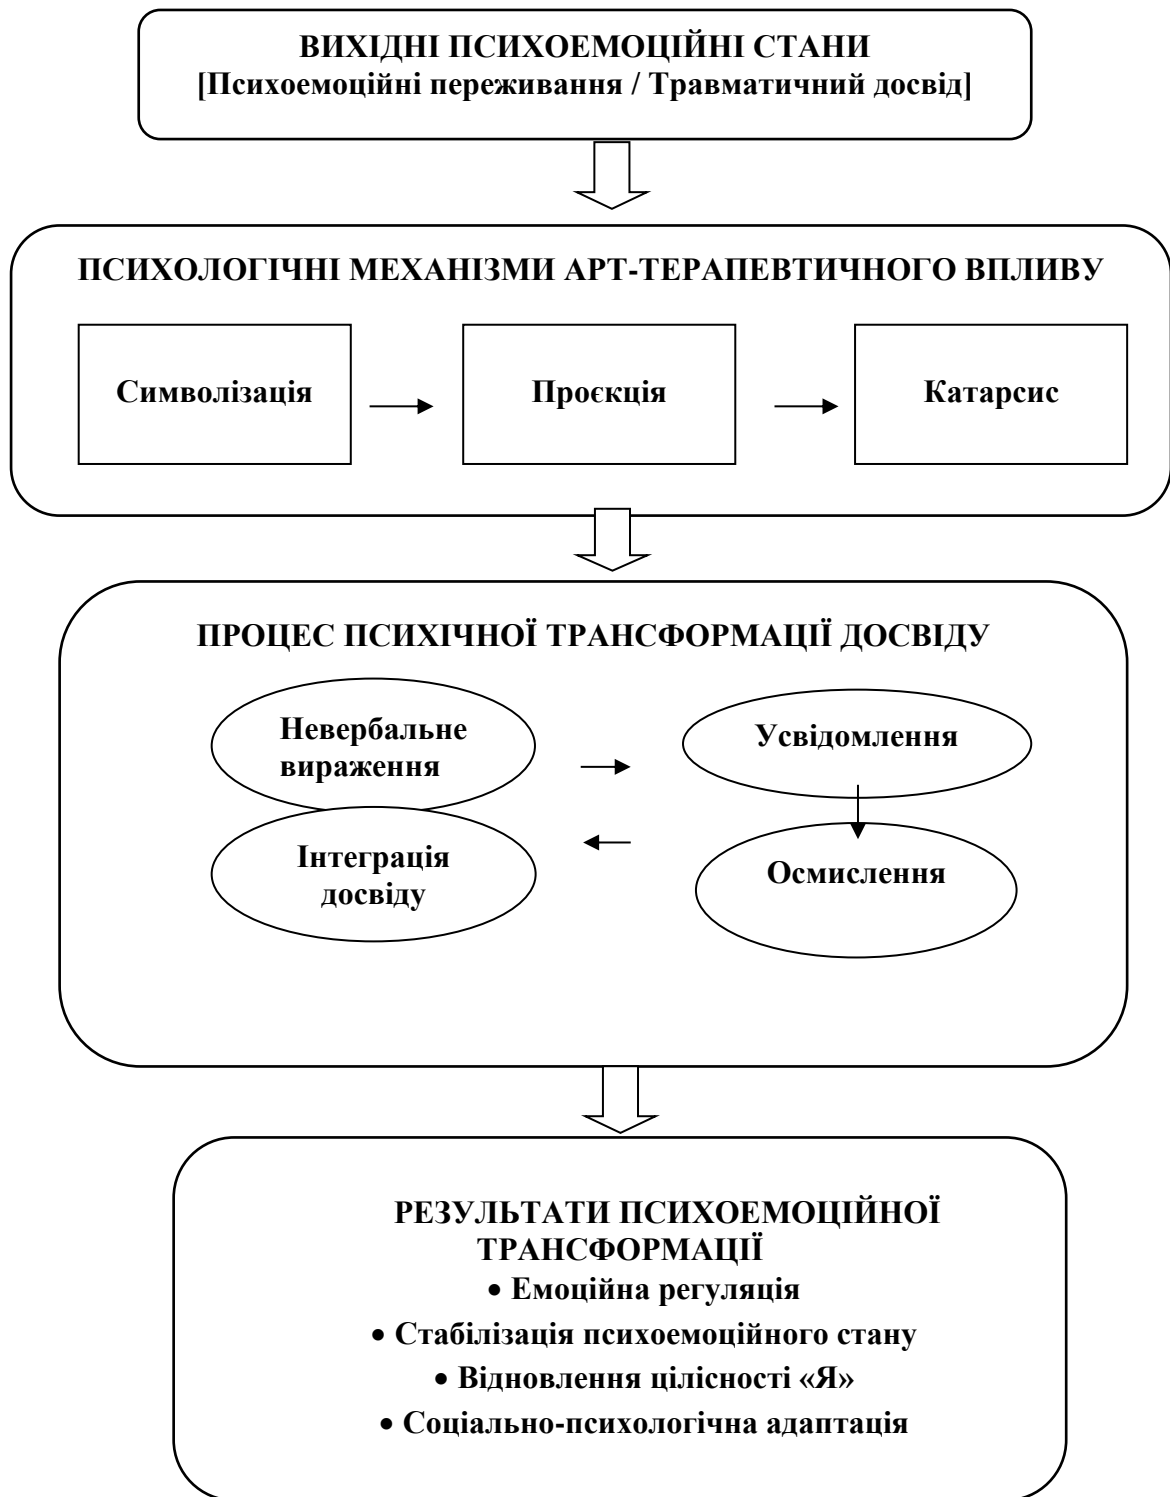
ВИХІДНІ ПСИХОЕМОЦІЙНІ СТАНИ
[Психоемоційні переживання / Травматичний досвід]

ПСИХОЛОГІЧНІ МЕХАНІЗМИ АРТ-ТЕРАПЕВТИЧНОГО ВПЛИВУ

Символізація

Проєкція

Катарсис

ПРОЦЕС ПСИХІЧНОЇ ТРАНСФОРМАЦІЇ ДОСВІДУ

Невербальне вираження

Усвідомлення

Інтеграція досвіду

Осмислення

РЕЗУЛЬТАТИ ПСИХОЕМОЦІЙНОЇ ТРАНСФОРМАЦІЇ

• Емоційна регуляція
• Стабілізація психоемоційного стану
• Відновлення цілісності «Я»
• Соціально-психологічна адаптація